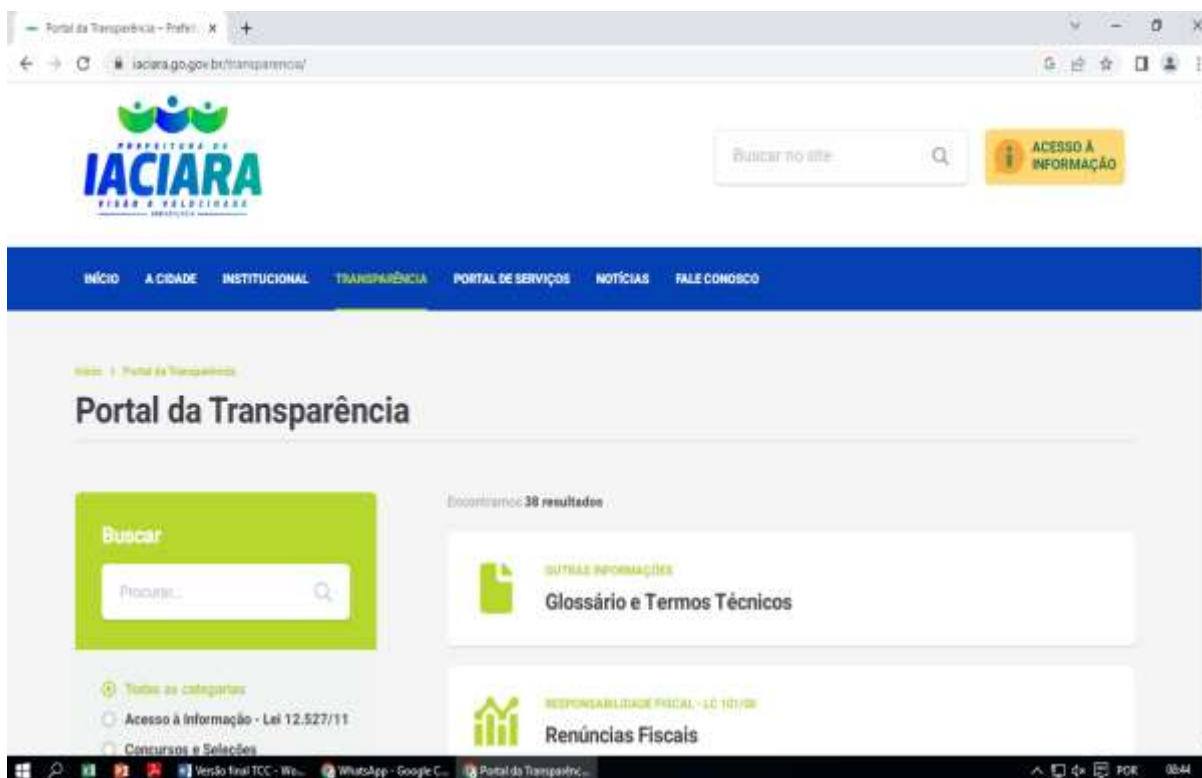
Portal da Transparência – Prefei ×
iaciara.go.gov.br/transparencia/

PREFEITURA DE
IACIARA
VISÃO E VELOCIDADE

Buscar no site

ACESSO À INFORMAÇÃO

INÍCIO A CIDADE INSTITUCIONAL TRANSPARÊNCIA PORTAL DE SERVIÇOS NOTÍCIAS FALE CONOSCO

Início > Portal da Transparência

Portal da Transparência

Buscar

Procurar...

Todas as categorias
Acesso à Informação - Lei 12.527/11
Concursos e Seleções

Encontramos 38 resultados

OUTRAS INFORMAÇÕES
Glossário e Termos Técnicos

RESPONSABILIDADE FISCAL - LC 101/00
Renúncias Fiscais

Versão final TCC - Wo... WhatsApp - Google C... Portal da Transparênc...
POR 08:44